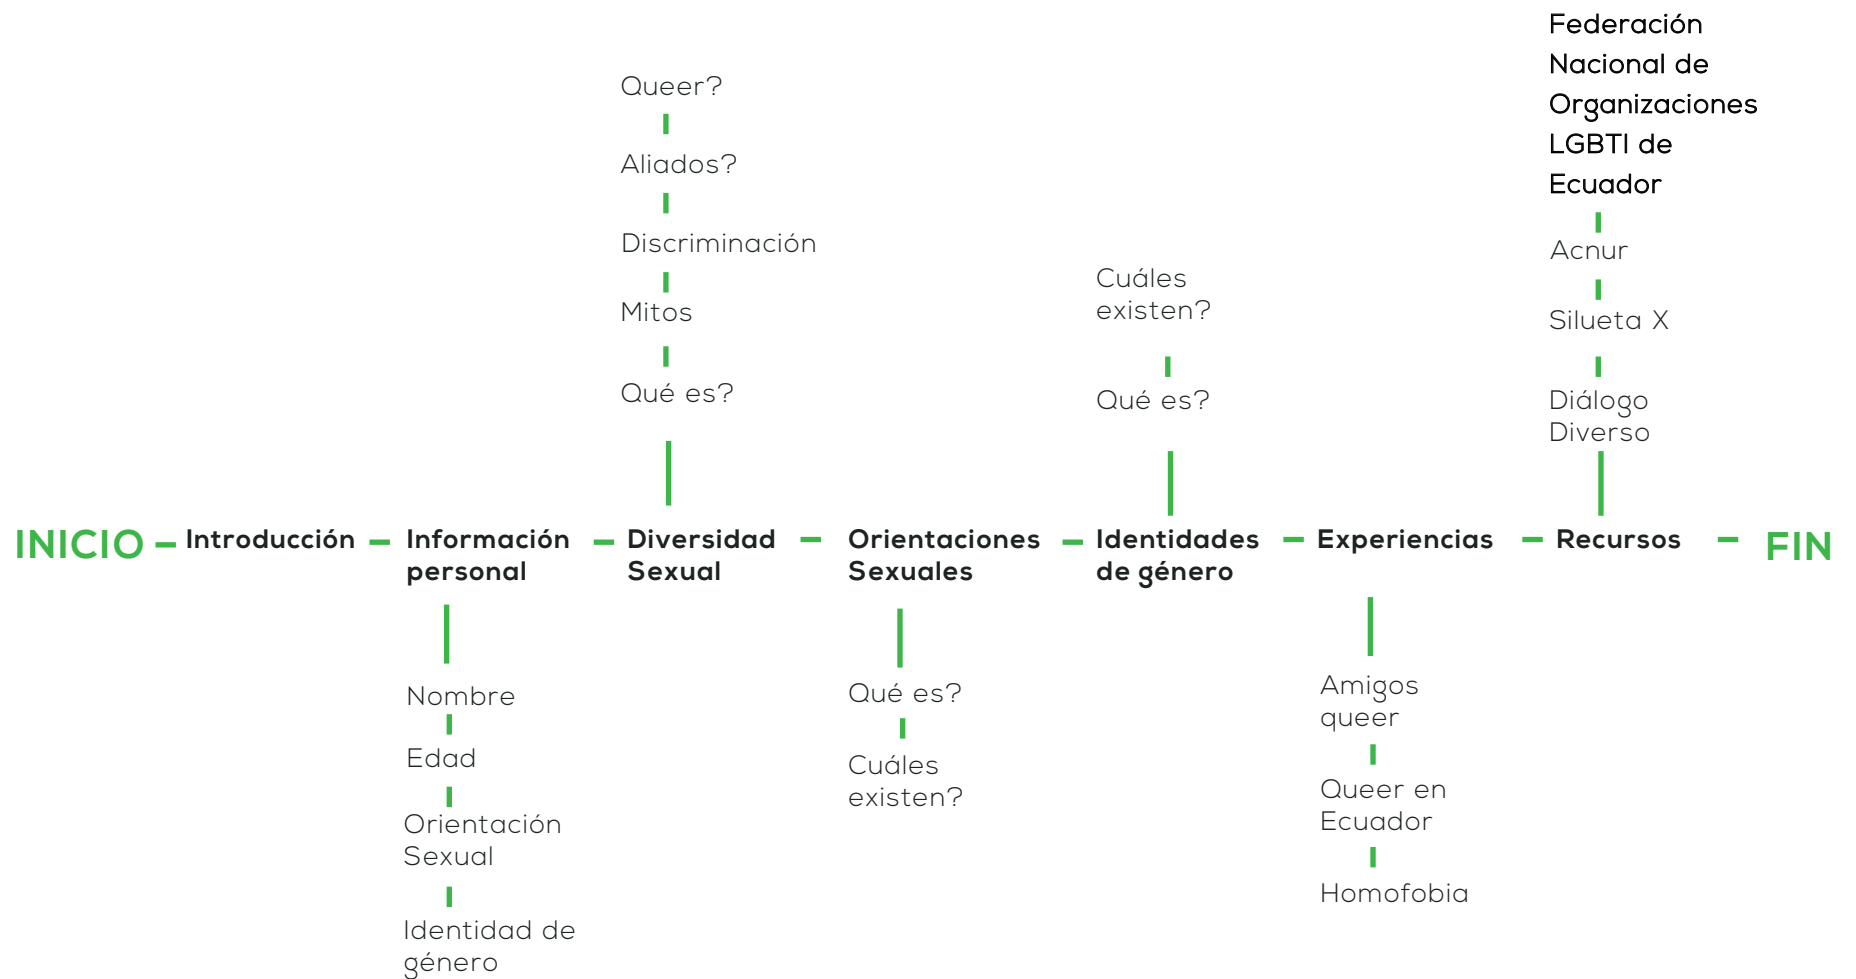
INICIO – Introducción – Información personal – Diversidad Sexual – Orientaciones Sexuales – Identidades de género – Experiencias – Recursos – FIN

Nombre
Edad
Orientación Sexual
Identidad de género

Queer?
Aliados?
Discriminación
Mitos
Qué es?

Qué es?
Cuáles existen?

Cuáles existen?
Qué es?

Amigos queer
Queer en Ecuador
Homofobia

Federación Nacional de Organizaciones LGBTI de Ecuador
Acnur
Silueta X
Diálogo Diverso